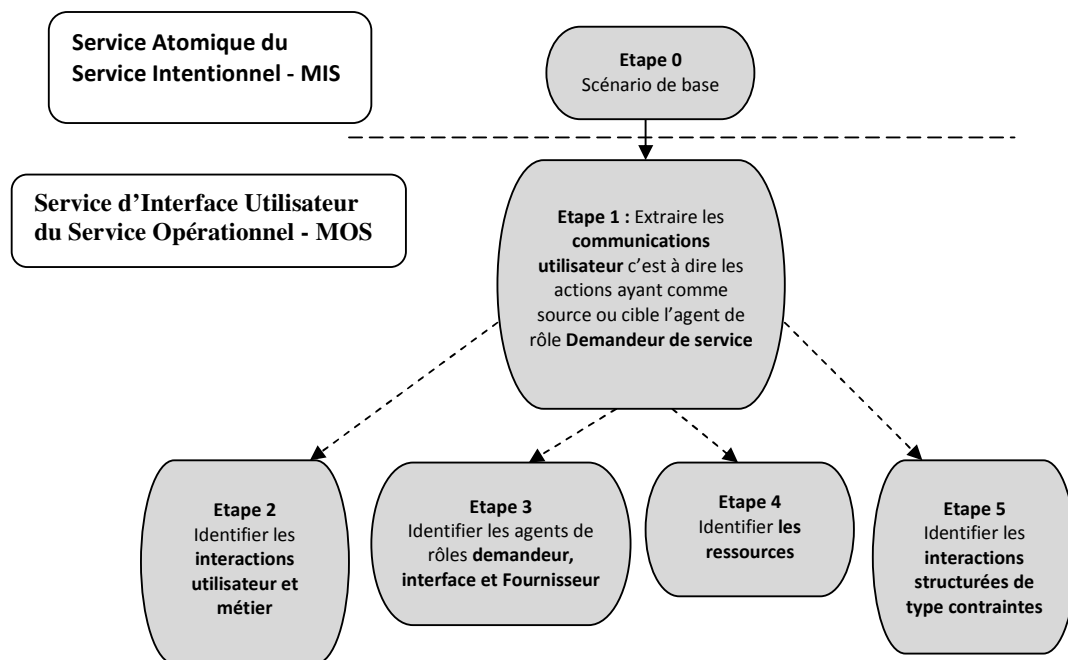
Service Atomique du Service Intentionnel - MIS

Etape 0
Scénario de base

Service d'Interface Utilisateur du Service Opérationnel - MOS

Etape 1 : Extraire les communications utilisateur c'est à dire les actions ayant comme source ou cible l'agent de rôle Demandeur de service

Etape 2
Identifier les interactions utilisateur et métier

Etape 3
Identifier les agents de rôles demandeur, interface et Fournisseur

Etape 4
Identifier les ressources

Etape 5
Identifier les interactions structurées de type contraintes